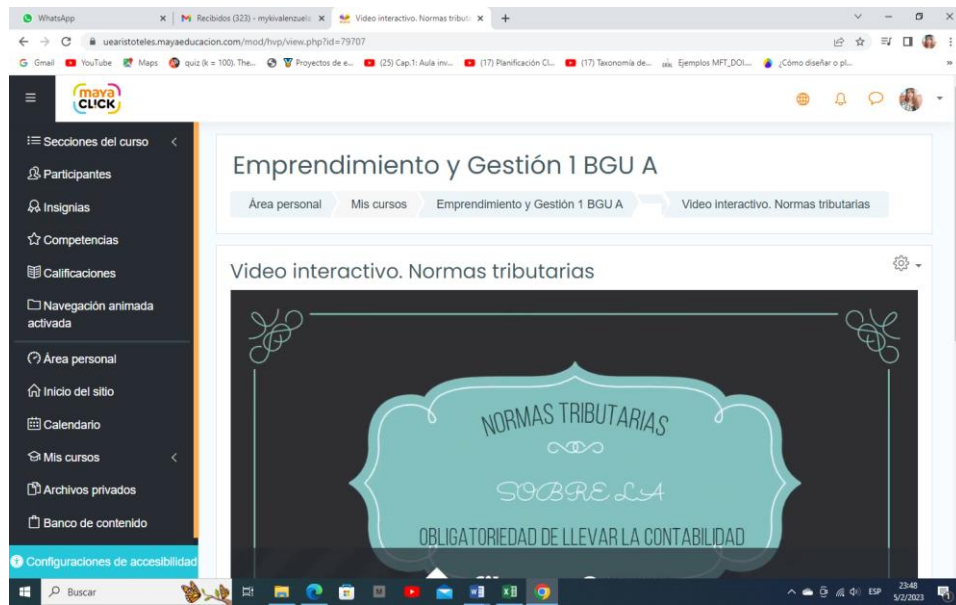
WhatsApp
Recibidos (323) - mykivalenzuela
Video interactivo. Normas tributa
+
uearistoteles.mayaeducacion.com/mod/hvp/view.php?id=79707
Gmail YouTube Maps quiz (k = 100). The... Proyectos de e... (25) Cap.1: Aula inv... (17) Planificación Cl... (17) Taxonomía de... Ejemplos MFT_DOI... ¿Cómo diseñar o pl...

maya CLICK

Secciones del curso
Participantes
Insignias
Competencias
Calificaciones
Navegación animada activada
Área personal
Inicio del sitio
Calendario
Mis cursos
Archivos privados
Banco de contenido
Configuraciones de accesibilidad

Emprendimiento y Gestión 1 BGU A

Área personal | Mis cursos | Emprendimiento y Gestión 1 BGU A | Video interactivo. Normas tributarias

Video interactivo. Normas tributarias

NORMAS TRIBUTARIAS
SOBRE LA
OBLIGATORIEDAD DE LLEVAR LA CONTABILIDAD

Buscar
ESP 23:48 5/2/2023